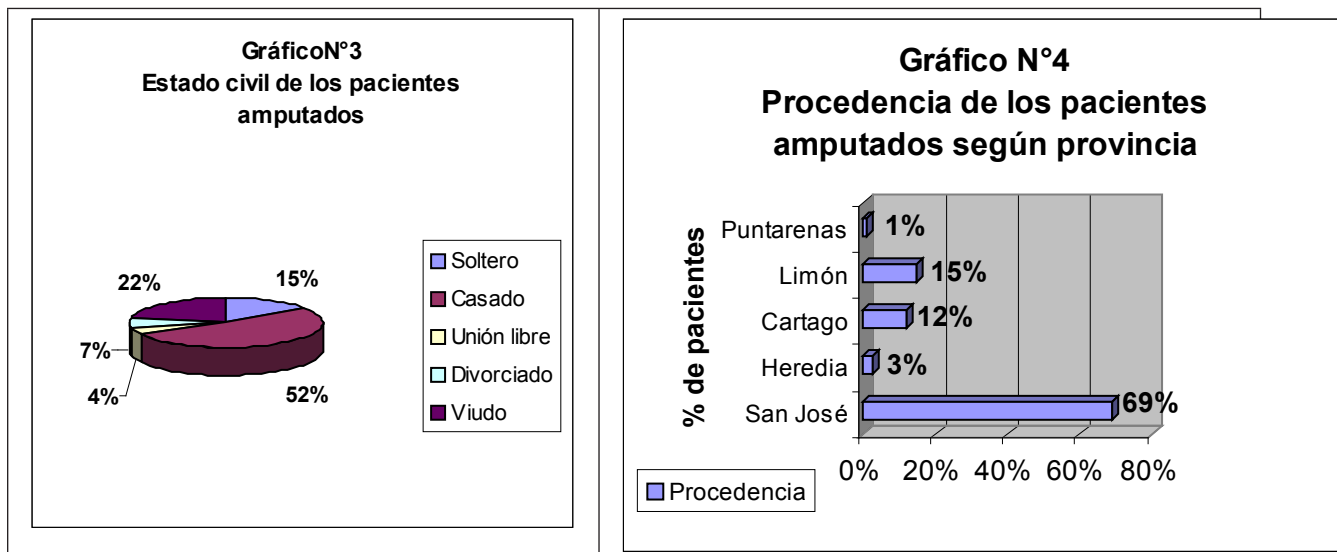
GráficoN°3
Estado civil de los pacientes amputados

22%
15%
7%
4%
52%

Soltero
Casado
Unión libre
Divorciado
Viudo

Gráfico N°4
Procedencia de los pacientes amputados según provincia

% de pacientes

Puntarenas 1%
Limón 15%
Cartago 12%
Heredia 3%
San José 69%

0% 20% 40% 60% 80%

Procedencia